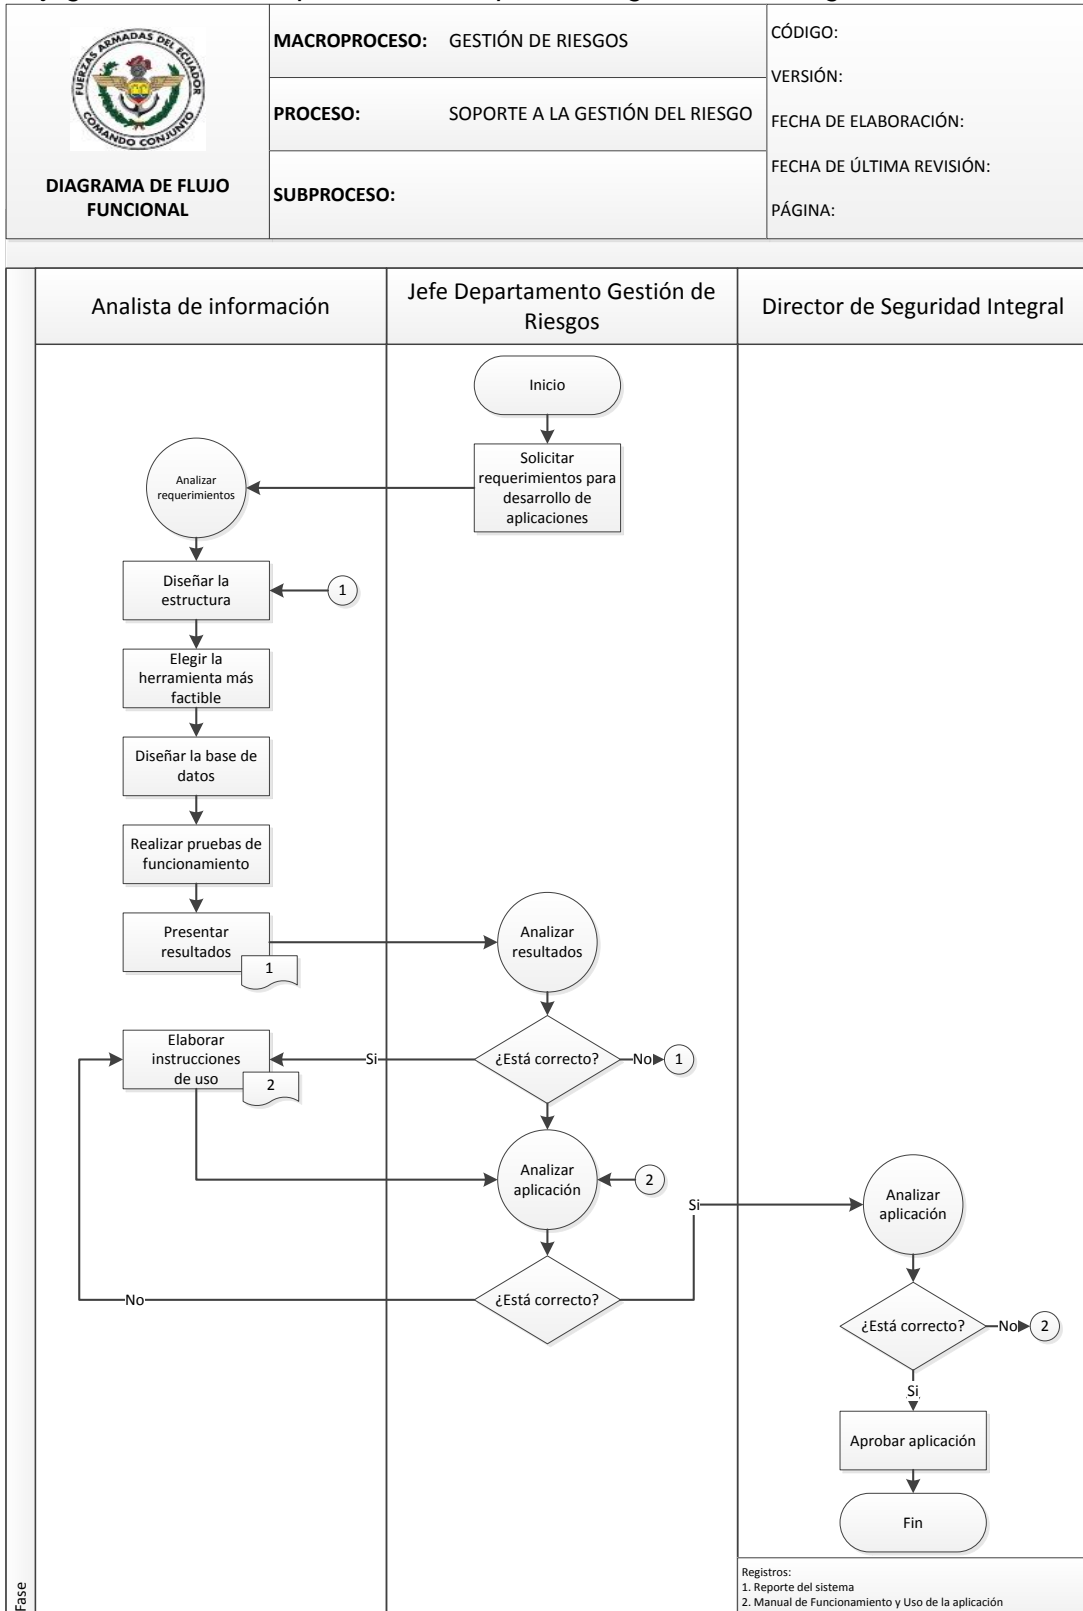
FUERZAS ARMADAS DEL ECUADOR
COMANDO CONJUNTO

DIAGRAMA DE FLUJO FUNCIONAL

| MACROPROCESO: | GESTIÓN DE RIESGOS | CÓDIGO: VERSIÓN: |
|---|---|---|
| PROCESO: | SOPORTE A LA GESTIÓN DEL RIESGO | FECHA DE ELABORACIÓN: |
| SUBPROCESO: | | FECHA DE ÚLTIMA REVISIÓN: PÁGINA: |

Analista de información

Jefe Departamento Gestión de Riesgos

Director de Seguridad Integral

Inicio

Solicitar requerimientos para desarrollo de aplicaciones

Analizar requerimientos

Diseñar la estructura

1

Elegir la herramienta más factible

Diseñar la base de datos

Realizar pruebas de funcionamiento

Presentar resultados

1

Analizar resultados

Elaborar instrucciones de uso

2

Si

¿Está correcto?

No

1

Analizar aplicación

2

Si

Analizar aplicación

No

¿Está correcto?

¿Está correcto?

No

2

Si

Aprobar aplicación

Fin

Registros:
1. Reporte del sistema
2. Manual de Funcionamiento y Uso de la aplicación

Fase